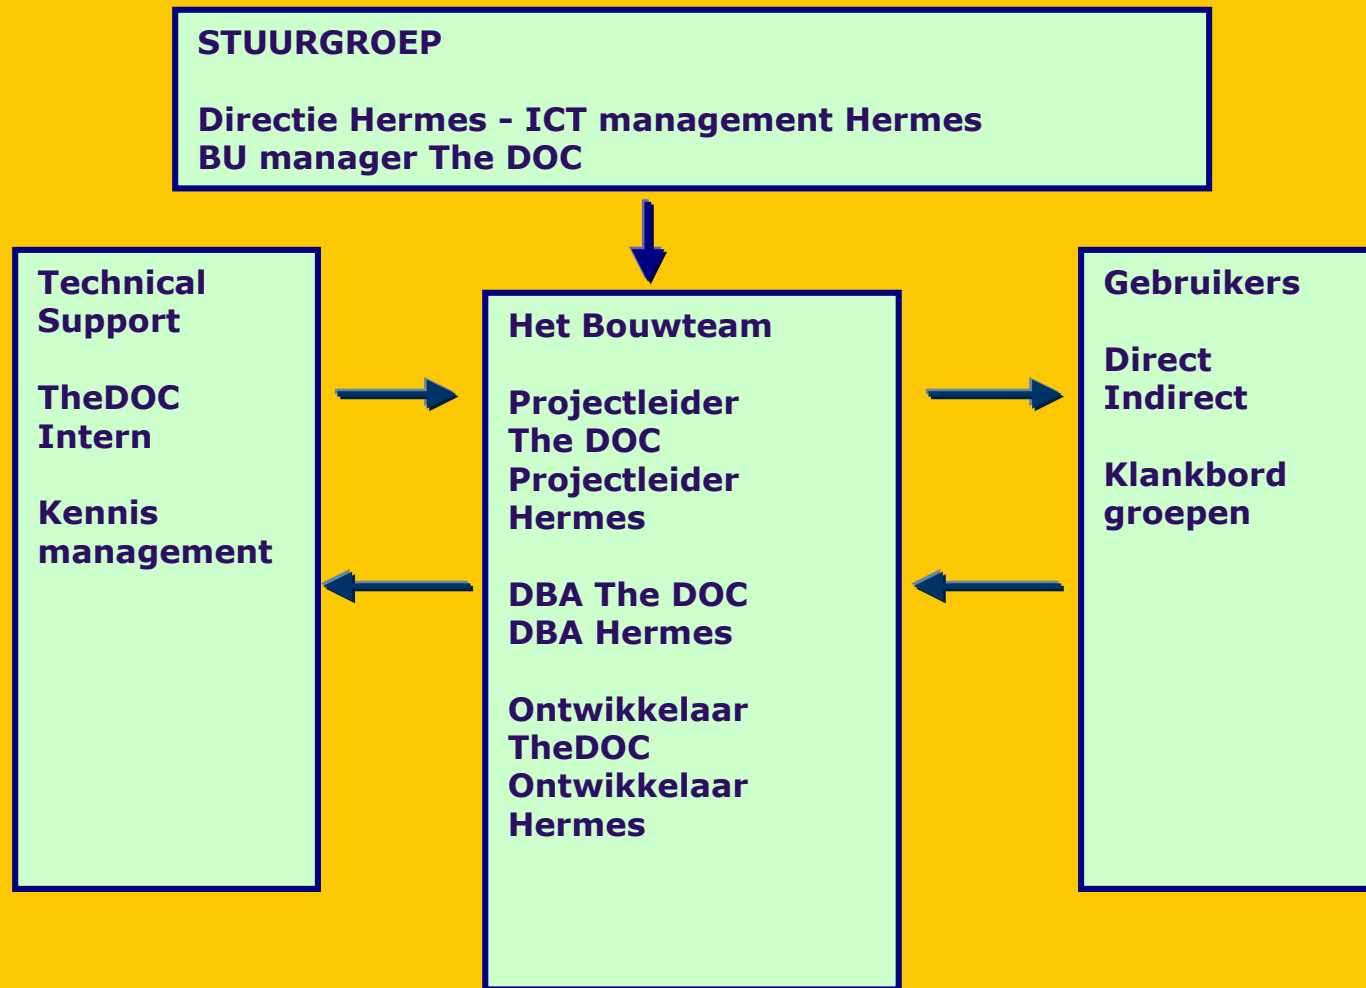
STUURGROEP

Directie Hermes - ICT management Hermes
BU manager The DOC

Technical Support

TheDOC Intern

Kennis management

Het Bouwteam

Projectleider The DOC
Projectleider Hermes

DBA The DOC
DBA Hermes

Ontwikkelaar TheDOC
Ontwikkelaar Hermes

Gebruikers

Direct
Indirect

Klankbord groepen